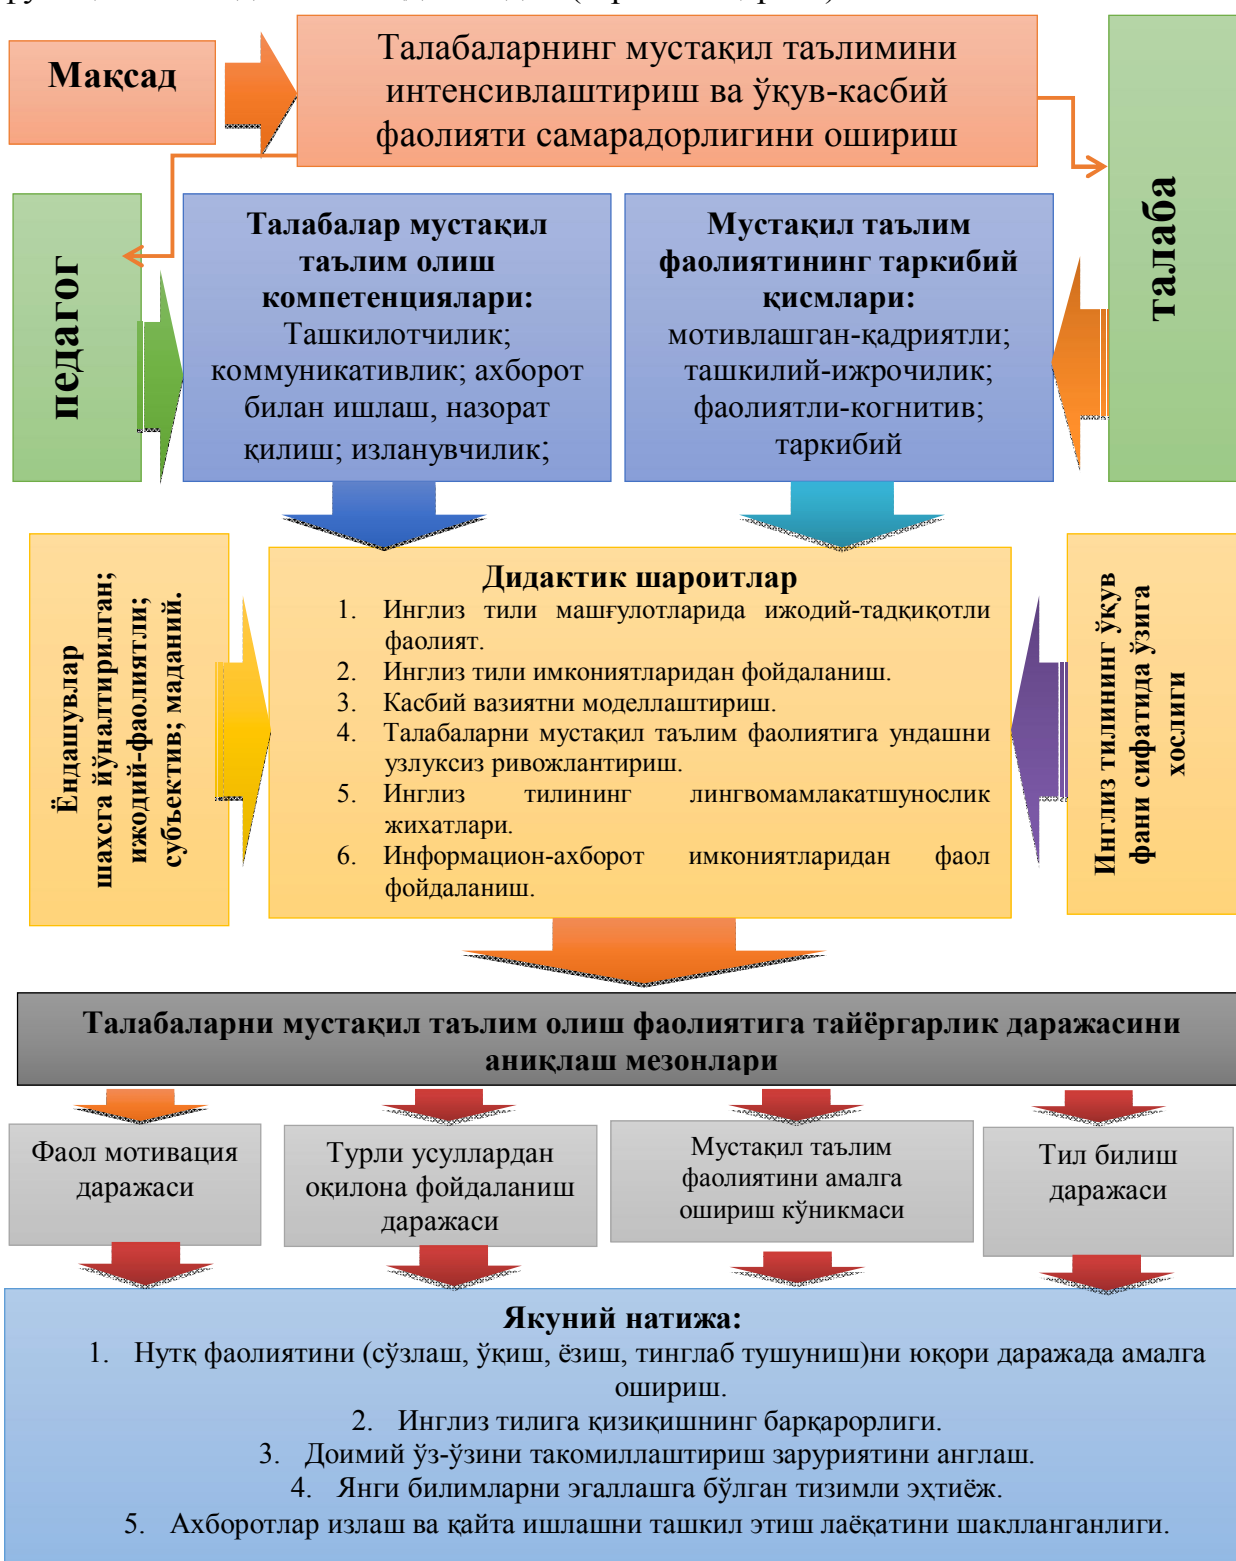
Мақсад

Талабаларнинг мустақил таълимини интенсивлаштириш ва ўқув-касбий фаолияти самарадорлигини ошириш

талаба

педагог

Талабалар мустақил таълим олиш компетенциялари: Ташкилотчилик; коммуникативлик; ахборот билан ишлаш, назорат қилиш; изланувчилик;

Мустақил таълим фаолиятининг таркибий қисмлари: мотивлашган-қадриятли; ташкилий-ижрочилик; фаолиятли-когнитив; таркибий

Ёндашувлар шахсга йўналтирилган; ижодий-фаолиятли; субъектив; маданий.

Дидактик шароитлар
1. Инглиз тили машғулотларида ижодий-тадкиқотли фаолият.
2. Инглиз тили имкониятларидан фойдаланиш.
3. Касбий вазиятни моделлаштириш.
4. Талабаларни мустақил таълим фаолиятига ундашни узлуксиз ривожлантириш.
5. Инглиз тилининг лингвомамлакатшунослик жихатлари.
6. Информацион-ахборот имкониятларидан фаол фойдаланиш.

Инглиз тилининг ўқув фани сифатида ўзига хослиги

Талабаларни мустақил таълим олиш фаолиятига тайёргарлик даражасини аниқлаш мезонлари

Фаол мотивация даражаси

Турли усуллардан оқилона фойдаланиш даражаси

Мустақил таълим фаолиятини амалга ошириш кўникмаси

Тил билиш даражаси

Якуний натижа:
1. Нутқ фаолиятини (сўзлаш, ўқиш, ёзиш, тинглаб тушуниш)ни юқори даражада амалга ошириш.
2. Инглиз тилига қизиқишнинг барқарорлиги.
3. Доимий ўз-ўзини такомиллаштириш заруриятини англаш.
4. Янги билимларни эгаллашга бўлган тизимли эхтиёж.
5. Ахборотлар излаш ва қайта ишлашни ташкил этиш лаёқатини шаклланганлиги.